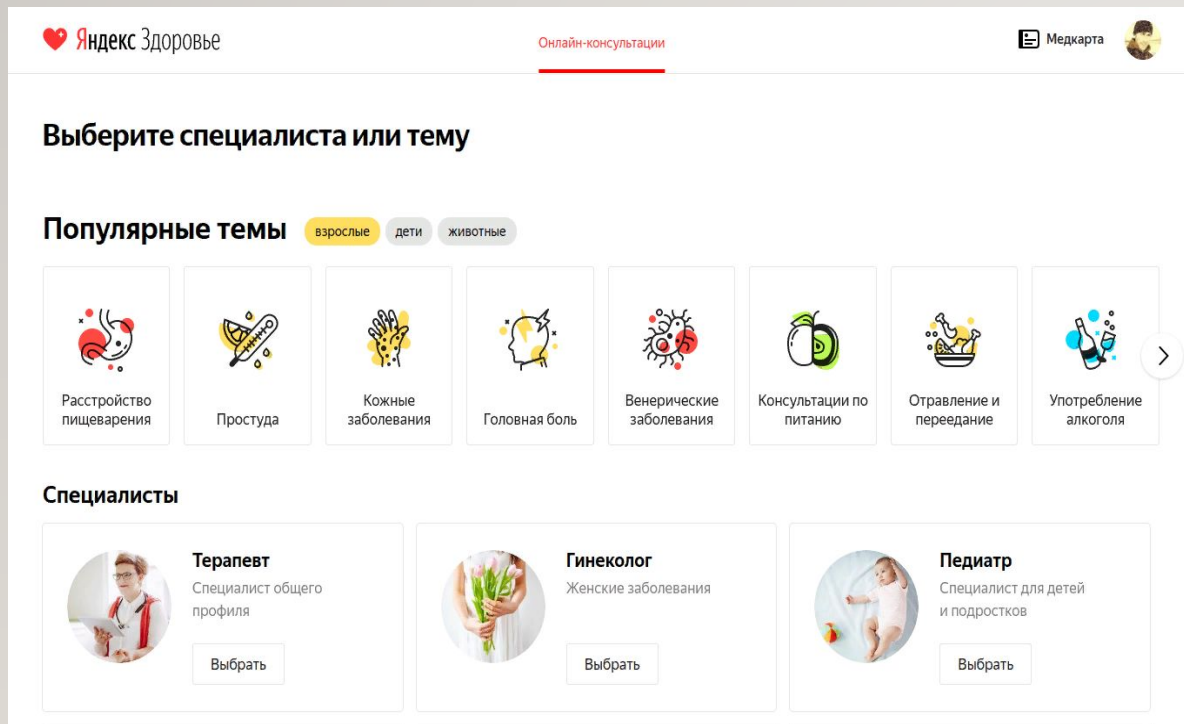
Яндекс Здоровье

Онлайн-консультации

Медкарта

Выберите специалиста или тему

Популярные темы взрослые дети животные

Расстройство пищеварения

Простуда

Кожные заболевания

Головная боль

Венерические заболевания

Консультации по питанию

Отравление и переедание

Употребление алкоголя

Специалисты

Терапевт
Специалист общего профиля
Выбрать

Гинеколог
Женские заболевания
Выбрать

Педиатр
Специалист для детей и подростков
Выбрать